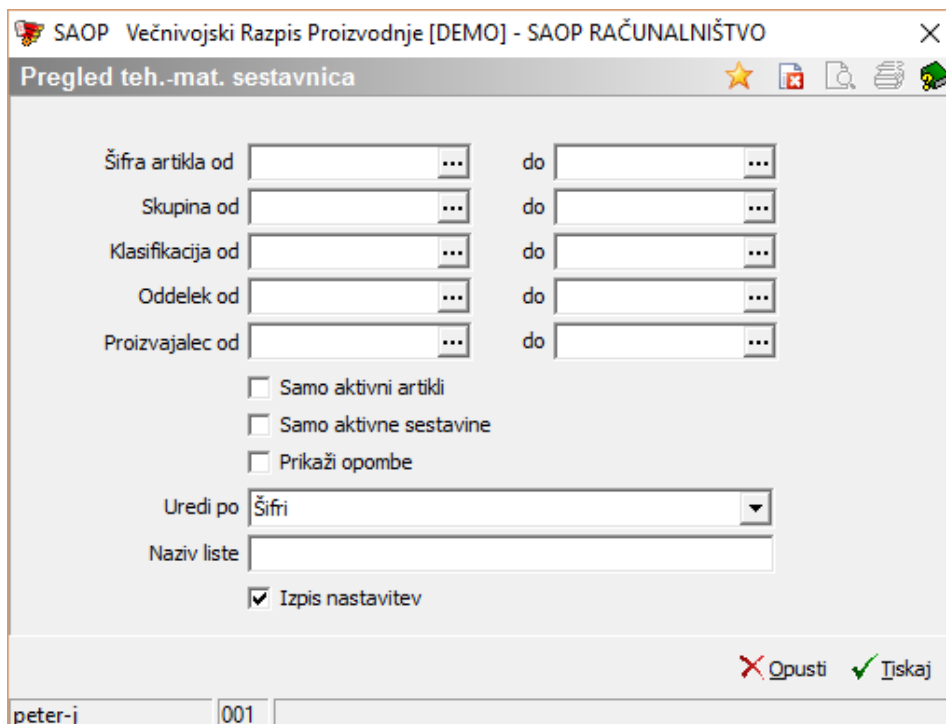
SAOP Večnivojski Razpis Proizvodnje [DEMO] - SAOP RAČUNALNIŠTVO

Pregled teh.-mat. sestavnica

Šifra artikla od ... do ...

Skupina od ... do ...

Klasifikacija od ... do ...

Oddelek od ... do ...

Proizvajalec od ... do ...

Samo aktivni artikli

Samo aktivne sestavine

Prikaži opombe

Uredi po Šifri

Naziv liste

Izpis nastavitev

Opusti Tiskaj

peter-j 001